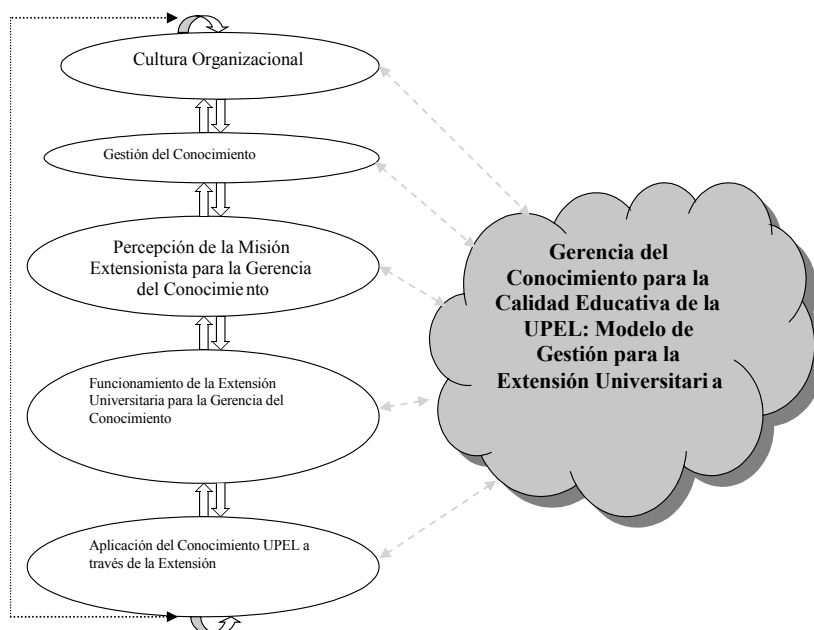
Cultura Organizacional

Gestión del Conocimiento

Percepción de la Misión Extensionista para la Gerencia del Conocimie nto

Funcionamiento de la Extensión Universitaria para la Gerencia del Conocimiento

Aplicación del Conocimiento UPEL a través de la Extensión

Gerencia del Conocimiento para la Calidad Educativa de la UPEL: Modelo de Gestión para la Extensión Universitari a